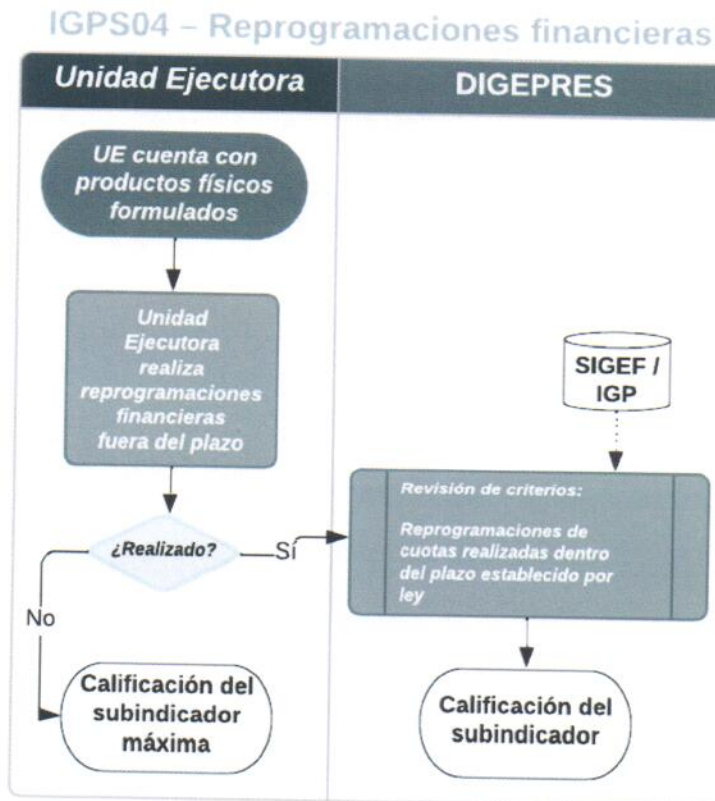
IGPS04 – Reprogramaciones financieras

Unidad Ejecutora

DIGEPRES

UE cuenta con productos físicos formulados

Unidad Ejecutora realiza reprogramaciones financieras fuera del plazo

SIGEF / IGP

¿Realizado?

Sí

No

Revisión de criterios:

Reprogramaciones de cuotas realizadas dentro del plazo establecido por ley

Calificación del subindicador máxima

Calificación del subindicador